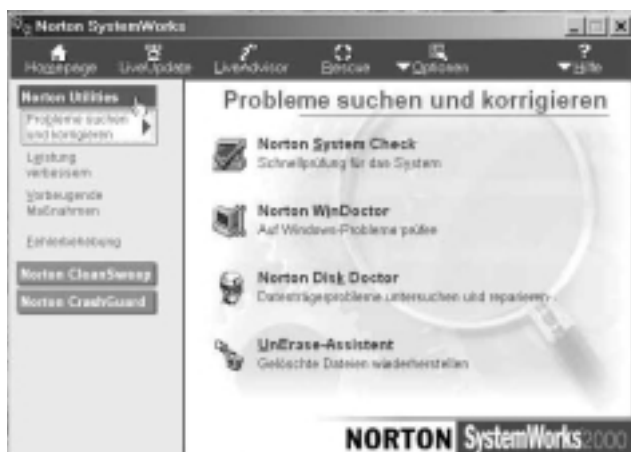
Norton SystemWorks

Homepage LiveUpdate LiveAdvisor Rescue Optionen Hilfe

Norton Utilities

Probleme suchen und korrigieren

Leistung verbessern

Vorbeugende Maßnahmen

Fehlerbehebung

Norton CleanSweep

Norton CrashGuard

Probleme suchen und korrigieren

Norton System Check
Schnellprüfung für das System

Norton WinDoctor
Auf Windows-Probleme prüfen

Norton Disk Doctor
Datenträgerprobleme untersuchen und reparieren

UnErase-Assistent
Gelöschte Dateien wiederherstellen

NORTON SystemWorks2000